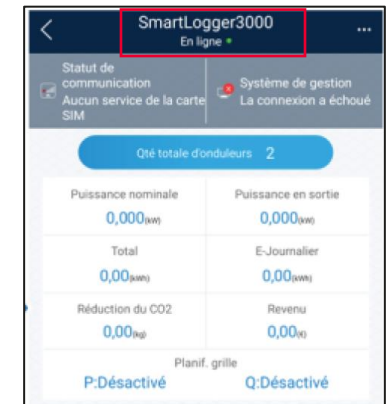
SmartLogger3000
En ligne

Statut de communication
Aucun service de la carte SIM

Système de gestion
La connexion a échoué

Qté totale d'onduleurs 2

| Puissance nominale | Puissance en sortie |
|---|---|
| 0,000(kW) | 0,000(kW) |
| Total | E-Journalier |
| 0,00(kWh) | 0,00(kWh) |
| Réduction du CO2 | Revenu |
| 0,00(kg) | 0,00(€) |

Planif. grille
P:Désactivé Q:Désactivé